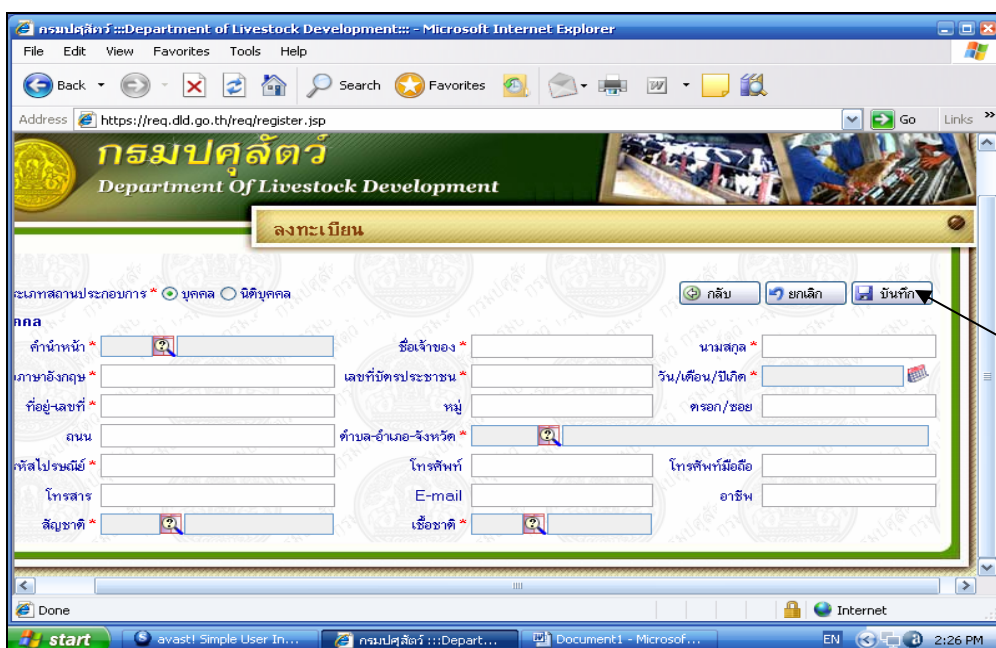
กรมปศุสัตว์ :::Department of Livestock Development::: - Microsoft Internet Explorer

File Edit View Favorites Tools Help

Back Search Favorites

Address https://req.dld.go.th/req/register.jsp Go Links

กรมปศุสัตว์
Department Of Livestock Development

ลงทะเบียน

ะเภทสถานประกอบการ * บุคคล นิติบุคคล

กลับ ยกเลิก บันทึก

คคล

คำนำหน้า * ชื่อเจ้าของ * นามสกุล *

ภาษาอังกฤษ * เลขที่บัตรประชาชน * วัน/เดือน/ปีเกิด *

ที่อยู่-เลขที่ * หมู่ ตรอก/ซอย

ถนน ตำบล-อำเภอ-จังหวัด *

หัสไปรษณีย์ * โทรศัพท์ โทรศัพท์มือถือ

โทรสาร E-mail อาชีพ

สัญชาติ * เชื้อชาติ *

Done Internet

start avast! Simple User In... กรมปศุสัตว์ :::Depart... Document1 - Microsof... EN 2:26 PM